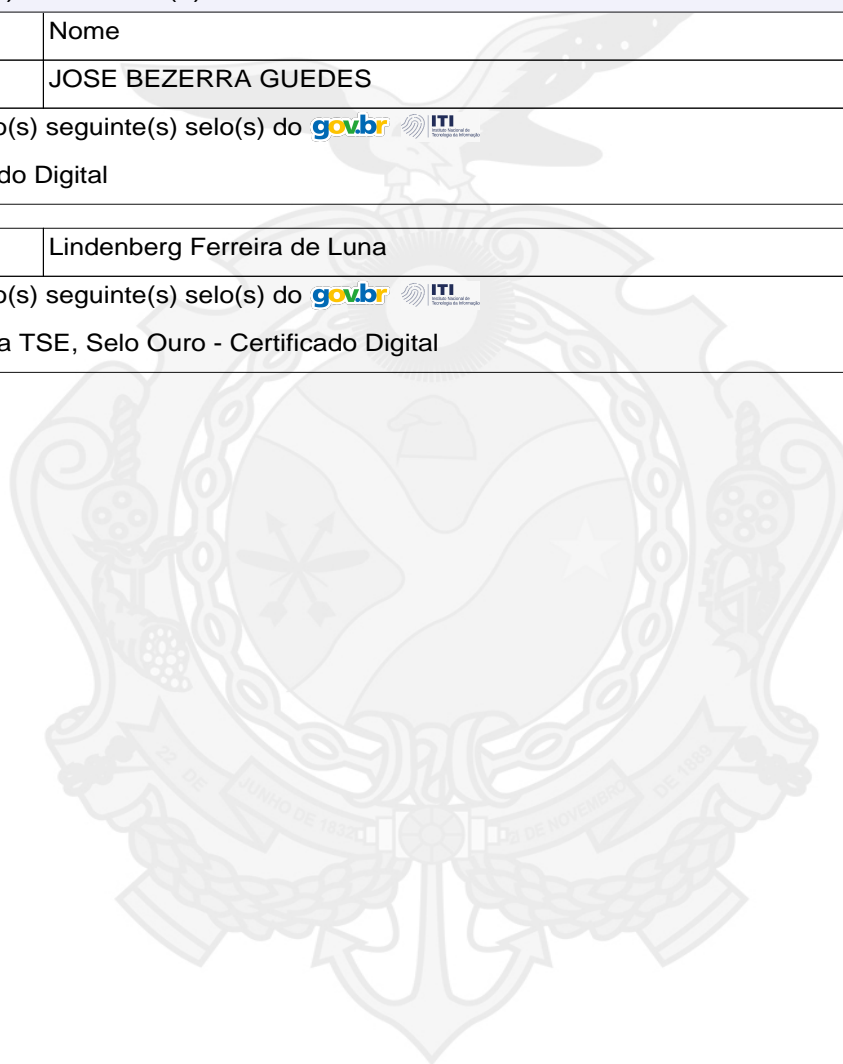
| | Nome |
|---|---|
| | JOSE BEZERRA GUEDES |

o(s) seguinte(s) selo(s) do gov.br ITI Instituto Nacional de Tecnologia da Informação

do Digital

| | Lindenberg Ferreira de Luna |
|---|---|

o(s) seguinte(s) selo(s) do gov.br ITI Instituto Nacional de Tecnologia da Informação

a TSE, Selo Ouro - Certificado Digital

22 DE JUNHO DE 1832 DE NOVEMBRO DE 1889